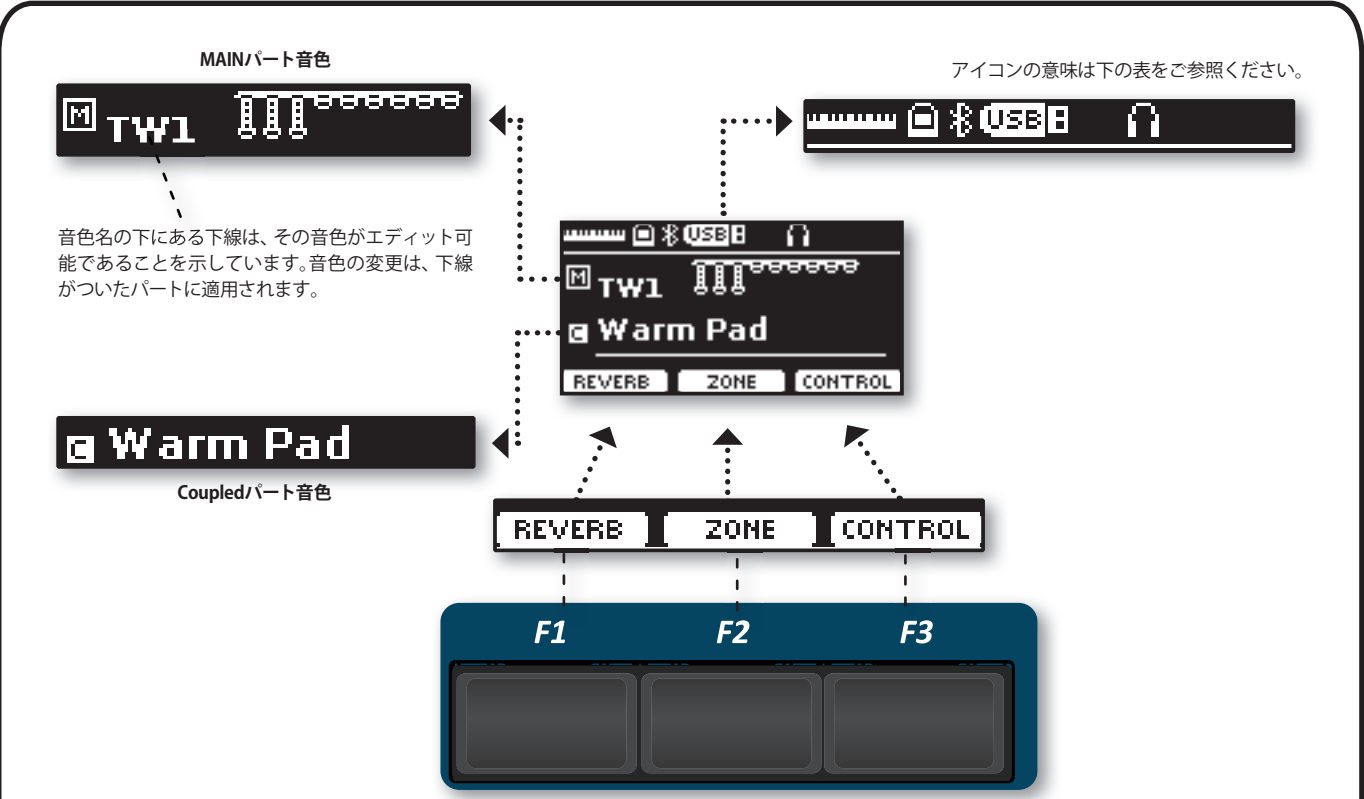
MAINパート音色

M TW1

アイコンの意味は下の表をご参照ください。

USB

音色名の下にある下線は、その音色がエディット可能であることを示しています。音色の変更は、下線がついたパートに適用されます。

USB

M TW1

C Warm Pad

REVERB ZONE CONTROL

C Warm Pad

Coupledパート音色

REVERB ZONE CONTROL

F1 F2 F3